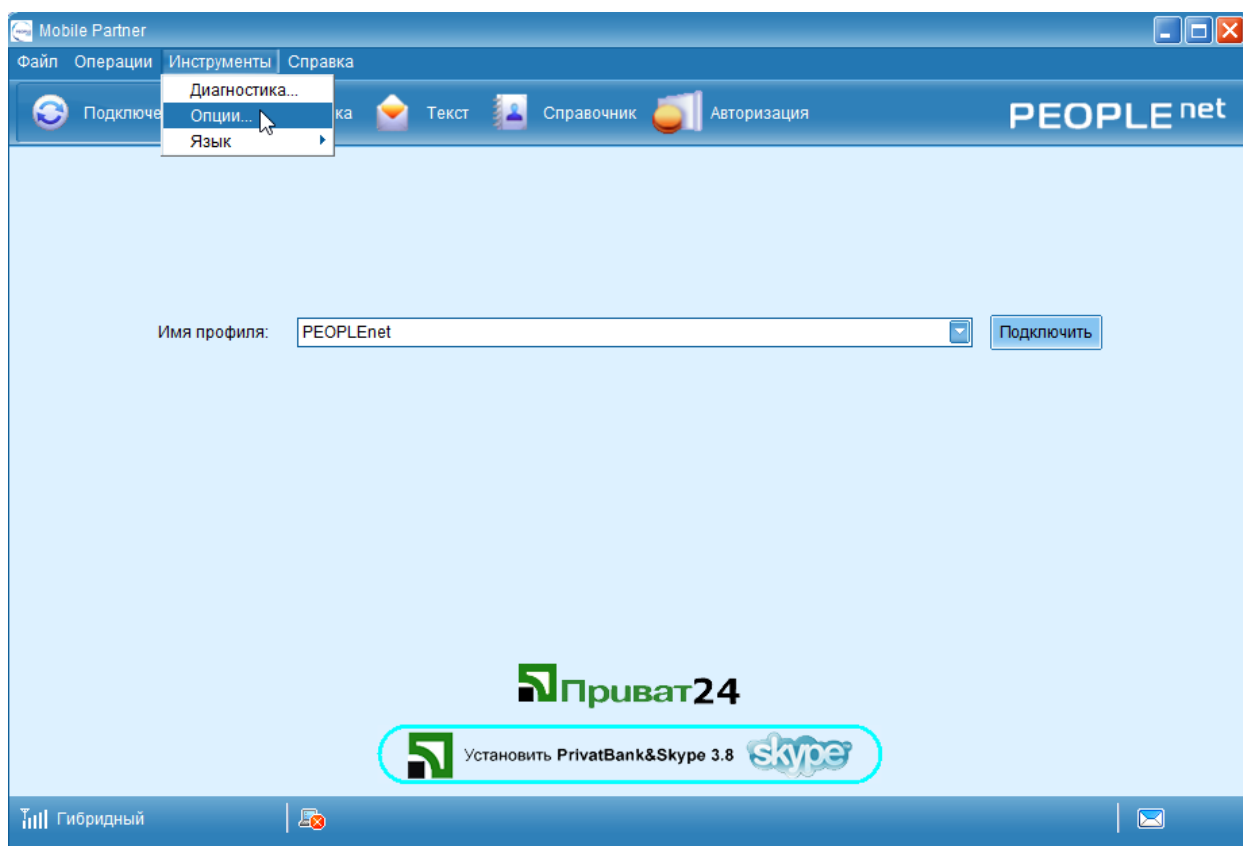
Mobile Partner

Файл Операции Инструменты Справка

Диагностика...
Опции...
Язык

Подключе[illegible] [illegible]ка Текст Справочник Авторизация

PEOPLE net

Имя профиля: PEOPLEnet Подключить

Приват24

Установить PrivatBank&Skype 3.8 skype

Гибридный